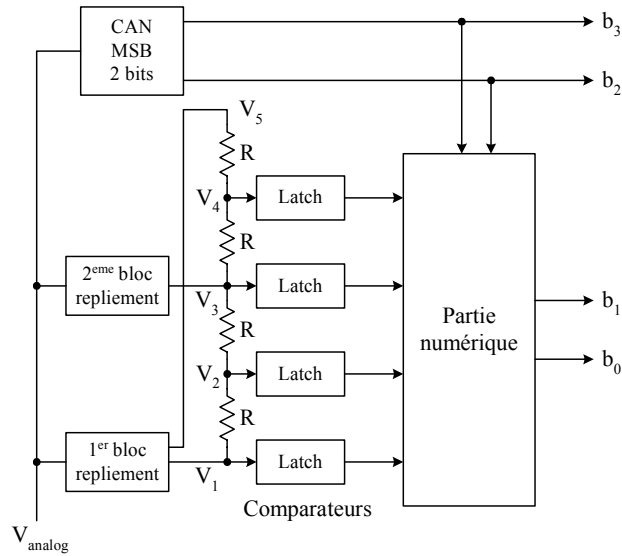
CAN MSB 2 bits

$b_3$

$b_2$

$V_5$

R

$V_4$

Latch

R

$2^{eme}$ bloc repliement

$V_3$

Latch

R

Partie numérique

$b_1$

$b_0$

$V_2$

Latch

R

$1^{er}$ bloc repliement

$V_1$

Latch

Comparateurs

$V_{analog}$